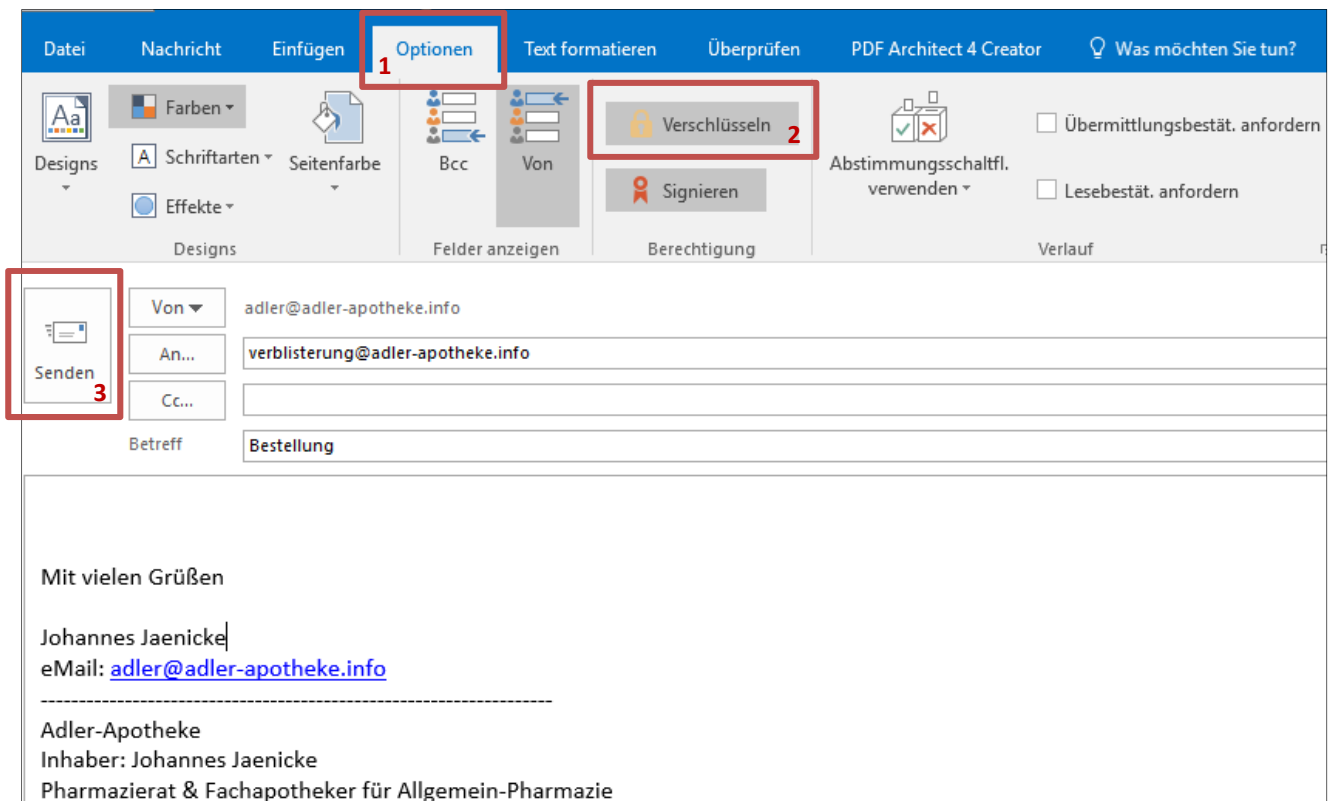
Datei Nachricht Einfügen Optionen Text formatieren Überprüfen PDF Architect 4 Creator Was möchten Sie tun?

1

Designs

Farben

Schriftarten

Effekte

Seitenfarbe

Designs

Bcc

Von

Felder anzeigen

Verschlüsseln 2

Signieren

Berechtigung

Abstimmungsschaltfl. verwenden

Übermittlungsbestät. anfordern

Lesebestät. anfordern

Verlauf

Senden 3

Von

adler@adler-apotheke.info

An...

verblisterung@adler-apotheke.info

Cc...

Betreff

Bestellung

Mit vielen Grüßen

Johannes Jaenicke
eMail: adler@adler-apotheke.info
-------------------------------------------------------------------
Adler-Apotheke
Inhaber: Johannes Jaenicke
Pharmazierat & Fachapotheker für Allgemein-Pharmazie